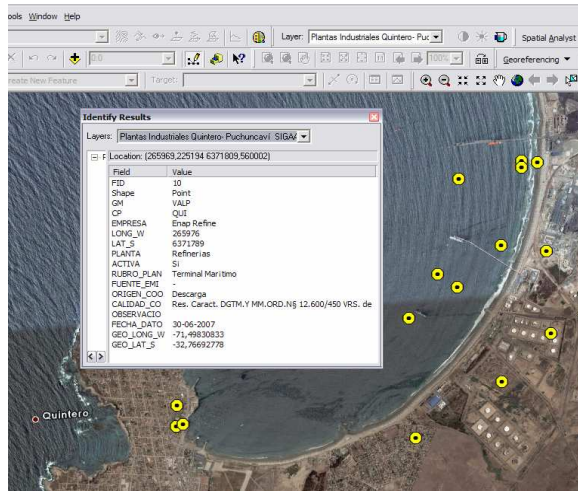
ools Window Help

Layer: Plantas Industriales Quintero- Puc

Spatial Analyst

Georeferencing

reate New Feature

Target:

Identify Results

Layers: Plantas Industriales Quintero- Puchuncaví SIGA

Location: (265969,225194 6371809,560002)

| Field | Value |
|---|---|
| FID | 10 |
| Shape | Point |
| GM | VALP |
| CP | QUI |
| EMPRESA | Enap Refine |
| LONG_W | 265976 |
| LAT_S | 6371789 |
| PLANTA | Refinerias |
| ACTIVA | Si |
| RUBRO_PLAN | Terminal Marítimo |
| FUENTE_EMI | - |
| ORIGEN_COO | Descarga |
| CALIDAD_CO | Res. Caract. DGTM.Y MM.ORD.N§ 12.600/450 VRS. de |
| OBSERVACIO | |
| FECHA_DATO | 30-06-2007 |
| GEO_LONG_W | -71,49830833 |
| GEO_LAT_S | -32,76692778 |

Quintero